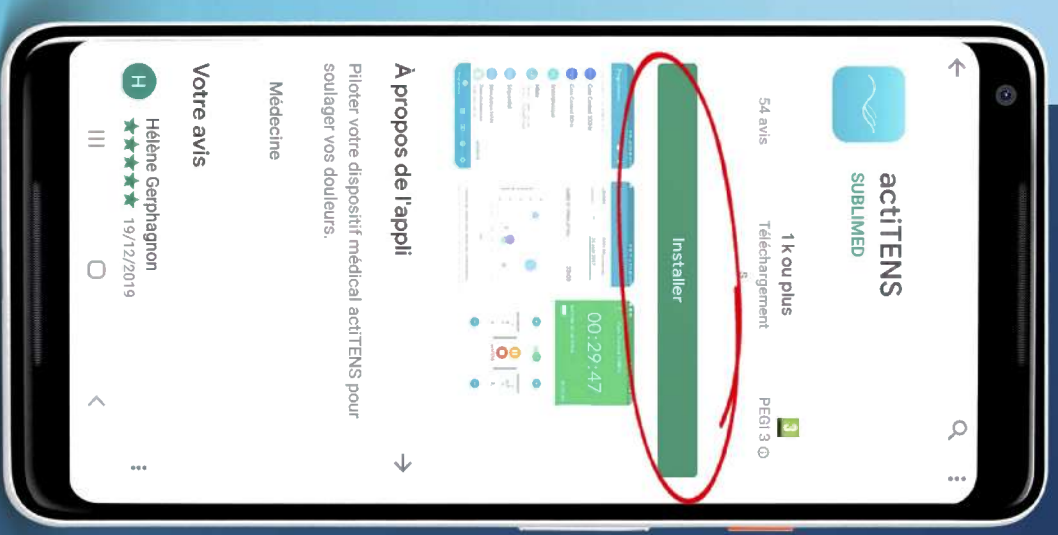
actiTENS
SUBLIMED

54 avis

1 k ou plus
Téléchargements

3
PEGI 3

Installer

00:29:47

À propos de l'appli

Piloter votre dispositif médical actiTENS pour soulager vos douleurs.

Médecine

Votre avis

H
Hélène Gerphagnon
★★★★★ 19/12/2019